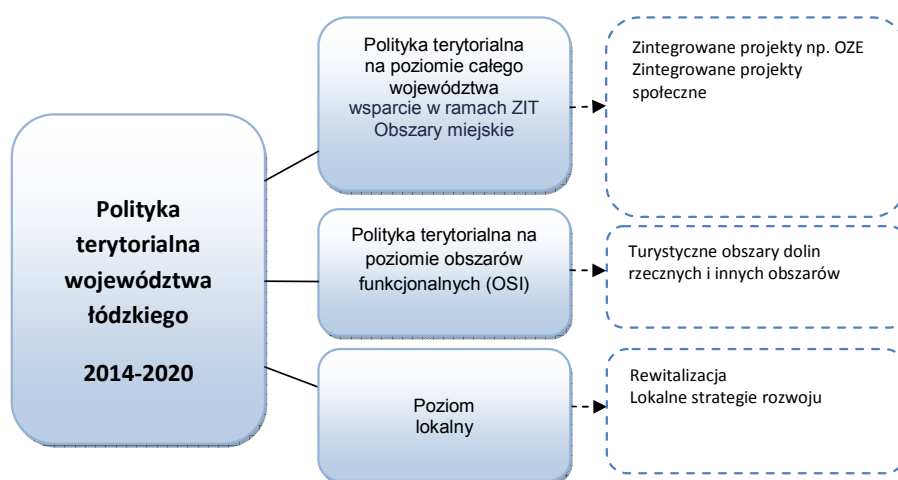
Polityka terytorialna województwa łódzkiego

2014-2020

Polityka terytorialna na poziomie całego województwa
wsparcie w ramach ZIT
Obszary miejskie

Zintegrowane projekty np. OZE
Zintegrowane projekty społeczne

Polityka terytorialna na poziomie obszarów funkcjonalnych (OSI)

Turystyczne obszary dolin rzecznych i innych obszarów

Poziom lokalny

Rewitalizacja
Lokalne strategie rozwoju